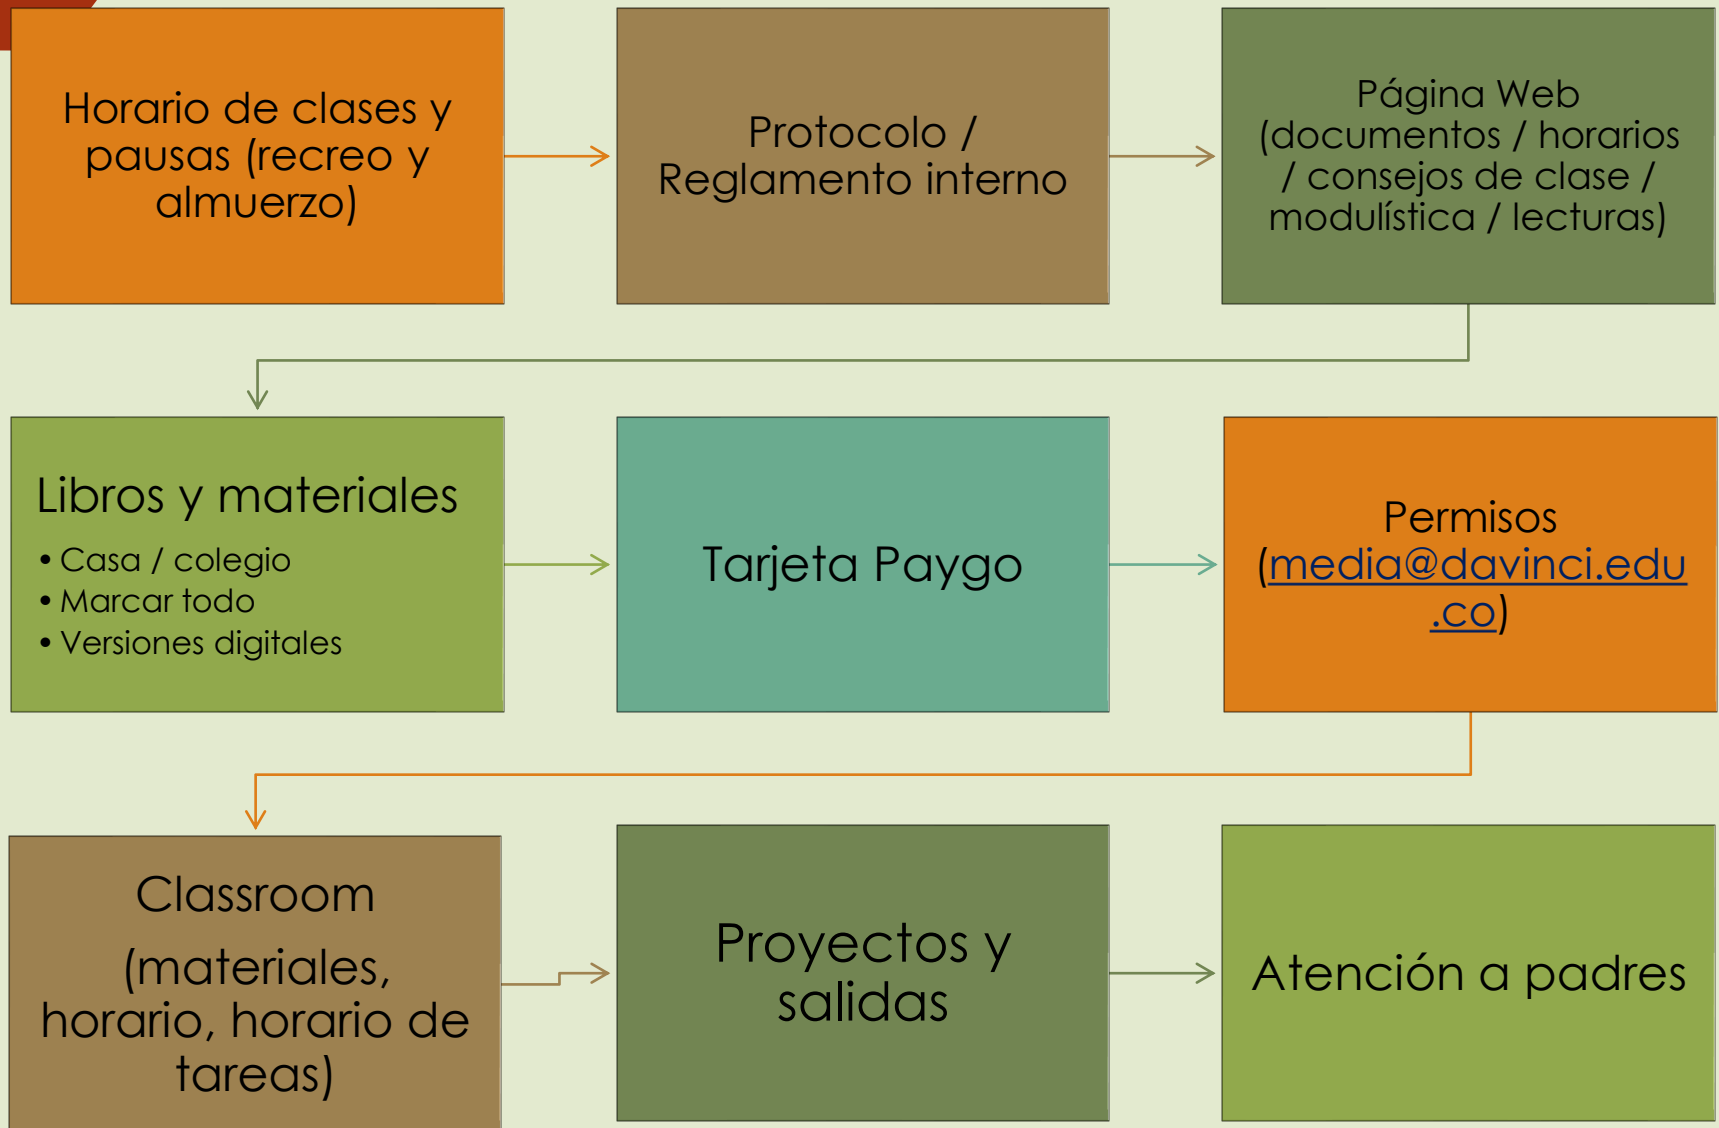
Horario de clases y pausas (recreo y almuerzo)

Protocolo / Reglamento interno

Página Web (documentos / horarios / consejos de clase / modulística / lecturas)

Libros y materiales
• Casa / colegio
• Marcar todo
• Versiones digitales

Tarjeta Paygo

Permisos (media@davinci.edu.co)

Classroom

(materiales, horario, horario de tareas)

Proyectos y salidas

Atención a padres